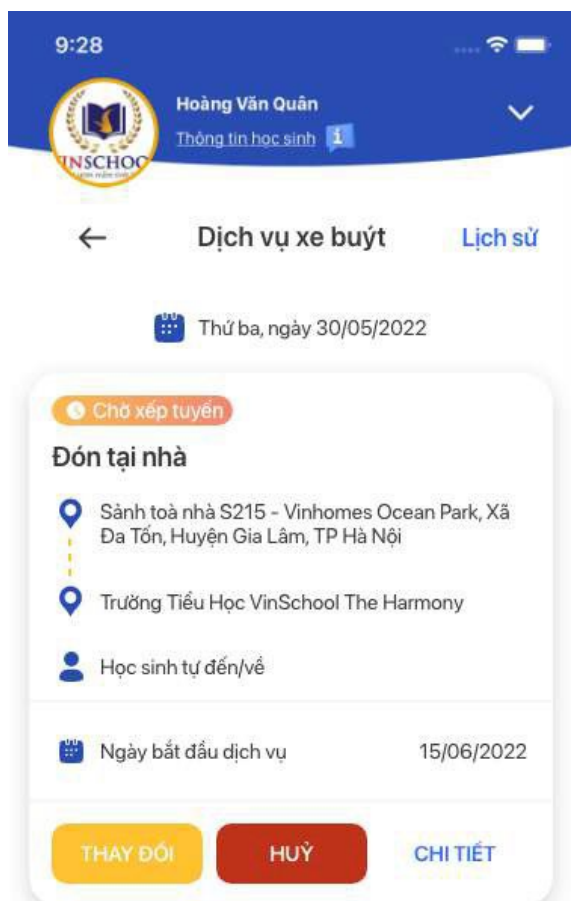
9:28

Hoàng Văn Quân
Thông tin học sinh

VINSCHOOL

←
Dịch vụ xe buýt
Lịch sử

Thứ ba, ngày 30/05/2022

Chờ xếp tuyến
Đón tại nhà

Sảnh toà nhà S215 - Vinhomes Ocean Park, Xã Đa Tốn, Huyện Gia Lâm, TP Hà Nội

Trường Tiểu Học VinSchool The Harmony

Học sinh tự đến/về

Ngày bắt đầu dịch vụ
15/06/2022

THAY ĐỔI
HUỶ
CHI TIẾT